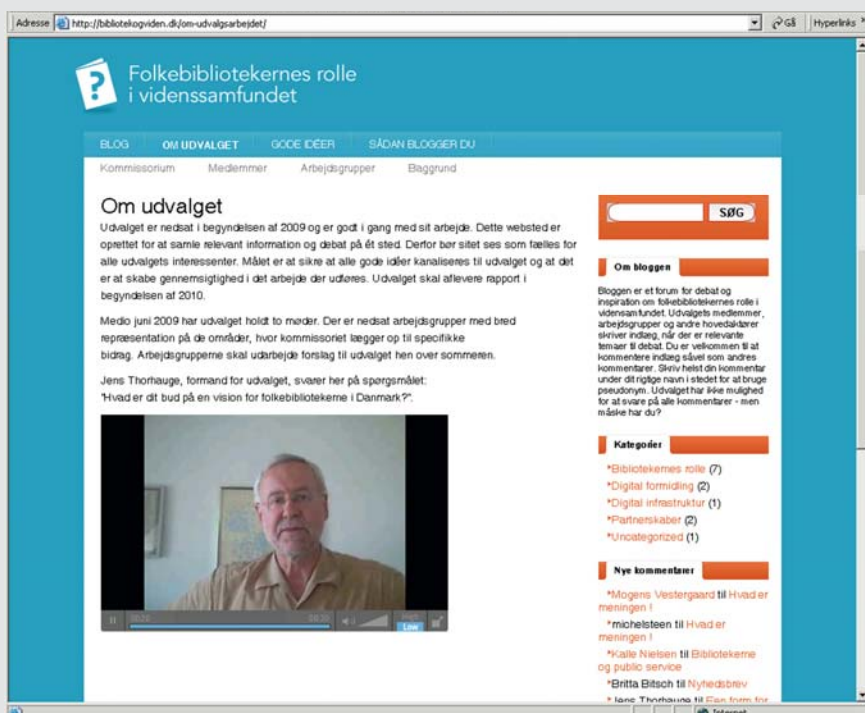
Adresse http://bibliotekogviden.dk/om-udvalgsarbejdet/ Gå Hyperlinks

Folkebibliotekernes rolle i videnssamfundet

BLOG OM UDVALGET GODE IDÉER SÅDAN BLOGGER DU

Kommissorium Medlemmer Arbejdsgrupper Baggrund

Om udvalget

Udvalget er nedsat i begyndelsen af 2009 og er godt i gang med sit arbejde. Dette websted er oprettet for at samle relevant information og debat på ét sted. Derfor bør sitet ses som fælles for alle udvalgets interessenter. Målet er at sikre at alle gode idéer kanaliseres til udvalget og at det er at skabe gennemsigtighed i det arbejde der udføres. Udvalget skal aflevere rapport i begyndelsen af 2010.

Medio juni 2009 har udvalget holdt to møder. Der er nedsat arbejdsgrupper med bred repræsentation på de områder, hvor kommissoriet lægger op til specifikke bidrag. Arbejdsgrupperne skal udarbejde forslag til udvalget hen over sommeren.

Jens Thorhauge, formand for udvalget, svarer her på spørgsmålet: "Hvad er dit bud på en vision for folkebibliotekerne i Danmark?".

00:20 08:20 Low

SØG

Om bloggen

Bloggen er et forum for debat og inspiration om folkebibliotekernes rolle i vidensamfundet. Udvalgets medlemmer, arbejdsgrupper og andre hovedaktører skriver indlæg, når der er relevante temaer til debat. Du er velkommen til at kommentere indlæg såvel som andres kommentarer. Skriv helst din kommentar under dit rigtige navn i stedet for at bruge pseudonym. Udvalget har ikke mulighed for at svare på alle kommentarer - men måske har du?

Kategorier

*Bibliotekernes rolle (7)
*Digital formidling (2)
*Digital infrastruktur (1)
*Partnerskaber (2)
*Uncategorized (1)

Nye kommentarer

*Mogens Vestergaard til Hvad er meningen !
*michelsteen til Hvad er meningen !
*Kalle Nielsen til Bibliotekerne og public service
*Britta Bitsch til Nyhedsbrev
*Jens Thorhauge til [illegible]

Internet